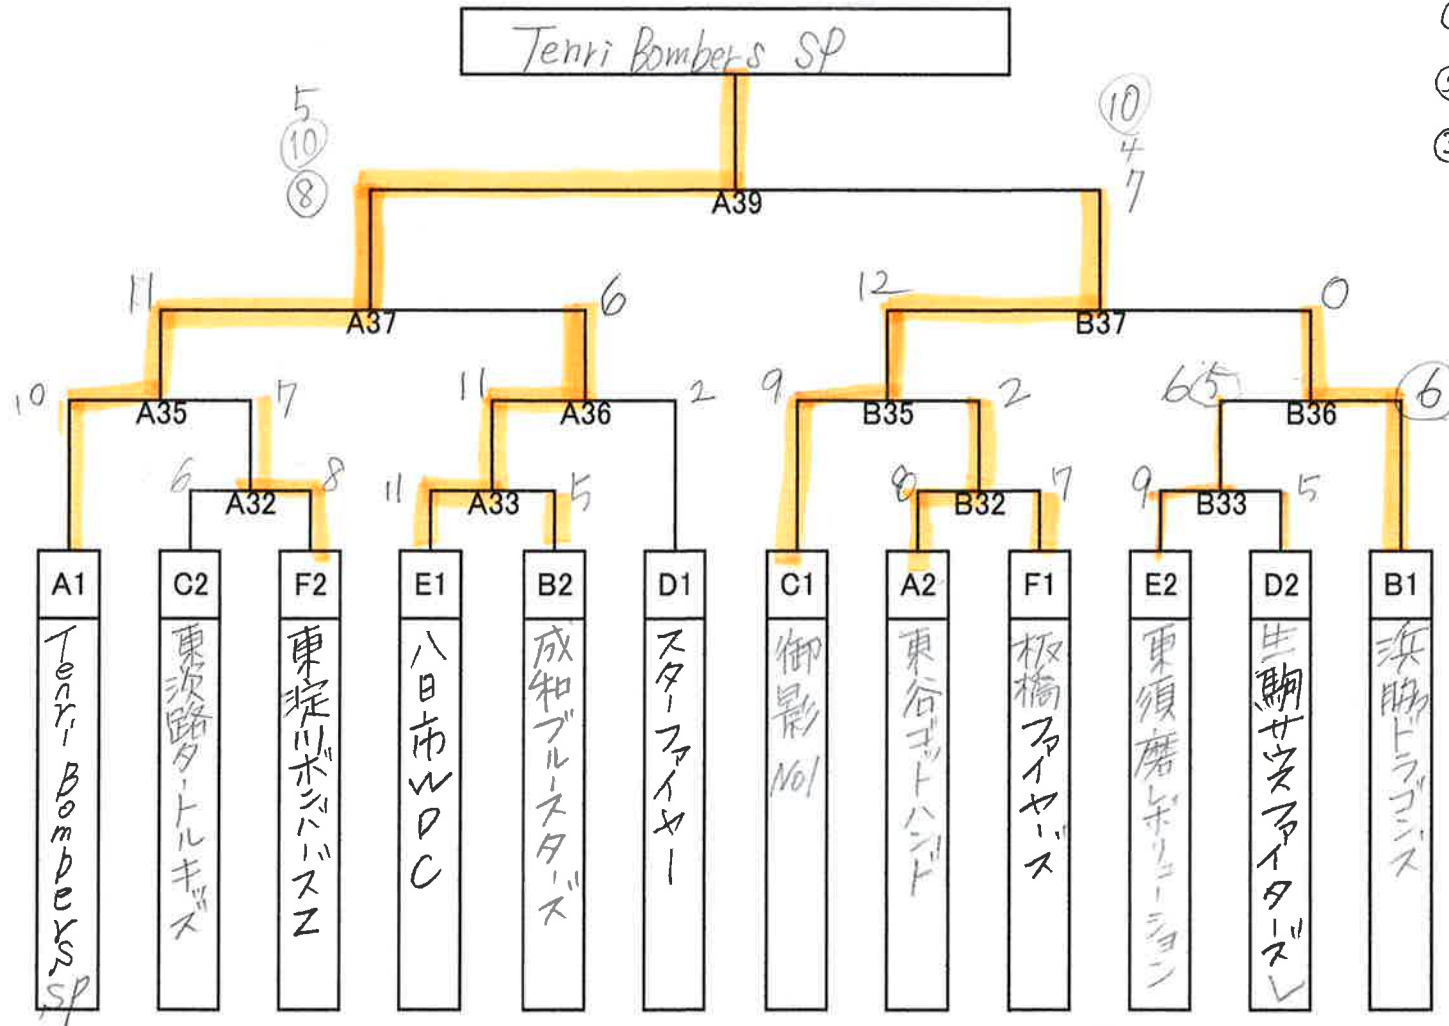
Tenri Bombers SP

5
⑩
⑧
A39
⑩
4
7

11
A37
6
12
B37
0

10
A35
7
11
A36
2
9
B35
2
6.5
B36
⑥

6
A32
8
11
A33
5
8
B32
7
9
B33
5

| A1 | C2 | F2 | E1 | B2 | D1 | C1 | A2 | F1 | E2 | D2 | B1 |
|---|---|---|---|---|---|---|---|---|---|---|---|
| Tenri Bombers SP | 東淡路タートルキッズ | 東淀リボンバーズZ | 八日市WDC | 成和ブルースターズ | スターファイヤー | 御影No1 | 東谷ゴットハンド | 板橋ファイヤーズ | 東須磨レボリューション | 生駒サンファイターズレ | 浜脇ドラゴンズ |